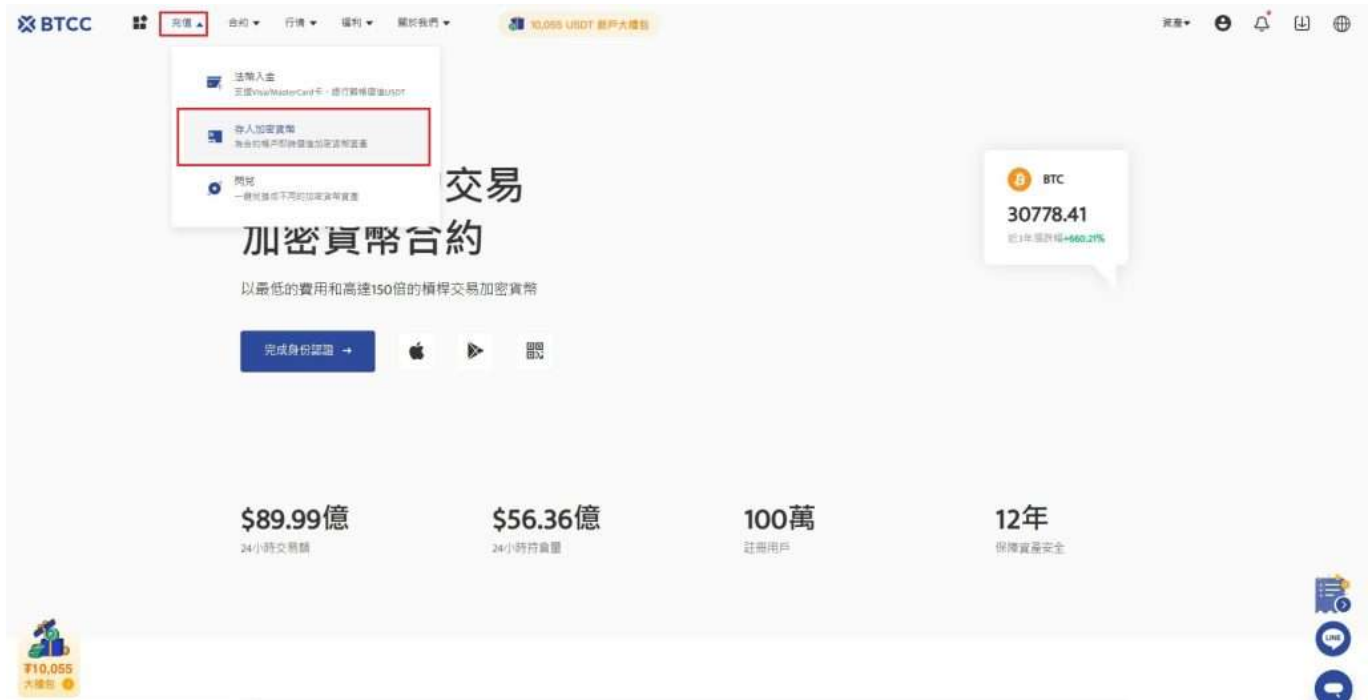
BTCC

充值 ▴ 合約 ▾ 行情 ▾ 福利 ▾ 關於我們 ▾

10,055 USDT 新戶大禮包

資產 ▾

法幣入金
支援Visa/MasterCard卡，銀行轉帳儲值USDT

存入加密貨幣
為合約帳戶即時儲值加密貨幣資產

閃兌
一鍵兌換成不同的加密貨幣資產

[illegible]交易
加密貨幣合約

以最低的費用和高達150倍的槓桿交易加密貨幣

完成身份認證 →

BTC
30778.41
近1年漲跌幅+660.21%

$89.99億
24小時交易額

$56.36億
24小時持倉量

100萬
註冊用戶

12年
保障資產安全

₮10,055
大禮包

LINE